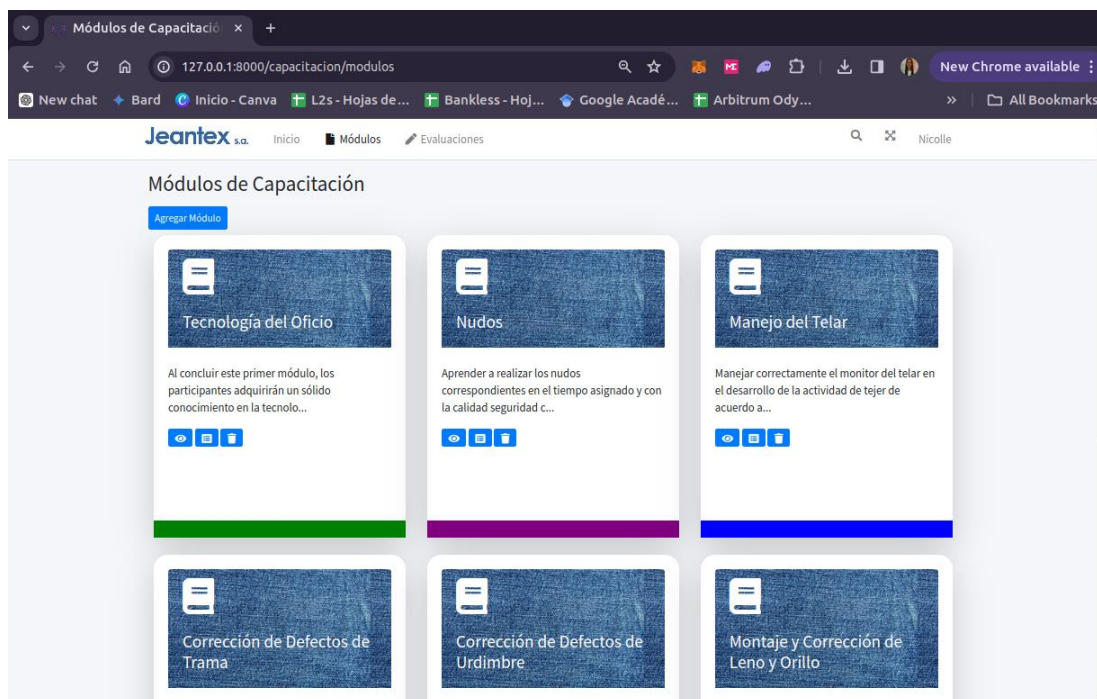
Módulos de Capacitació ×
+
127.0.0.1:8000/capacitacion/modulos
New Chrome available
New chat Bard Inicio - Canva L2s - Hojas de... Bankless - Hoj... Google Acadé... Arbitrum Ody...
All Bookmarks

Jeantex s.a. Inicio Módulos Evaluaciones Nicolle

Módulos de Capacitación

Agregar Módulo

Tecnología del Oficio

Al concluir este primer módulo, los participantes adquirirán un sólido conocimiento en la tecnolo...

Nudos

Aprender a realizar los nudos correspondientes en el tiempo asignado y con la calidad seguridad c...

Manejo del Telar

Manejar correctamente el monitor del telar en el desarrollo de la actividad de tejer de acuerdo a...

Corrección de Defectos de Trama

Corrección de Defectos de Urdimbre

Montaje y Corrección de Leno y Orillo